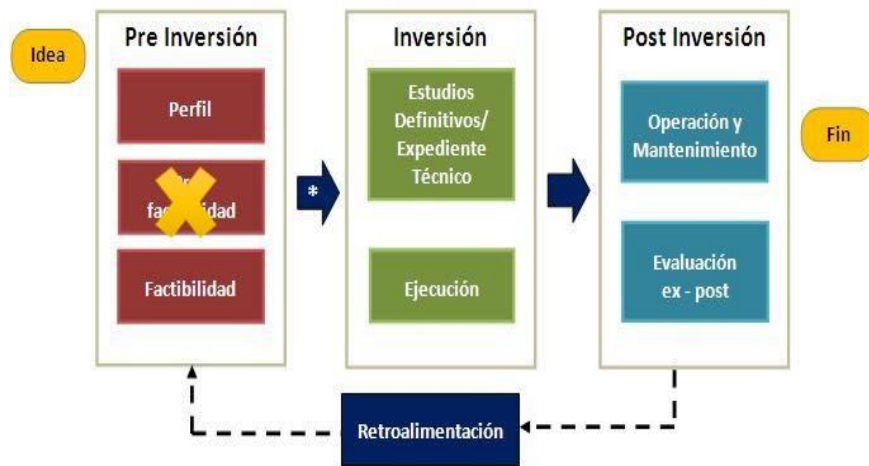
Idea

Pre Inversión

Perfil

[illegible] fa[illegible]idad

Factibilidad

*

Inversión

Estudios Definitivos/ Expediente Técnico

Ejecución

Post Inversión

Operación y Mantenimiento

Evaluación ex - post

Fin

Retroalimentación